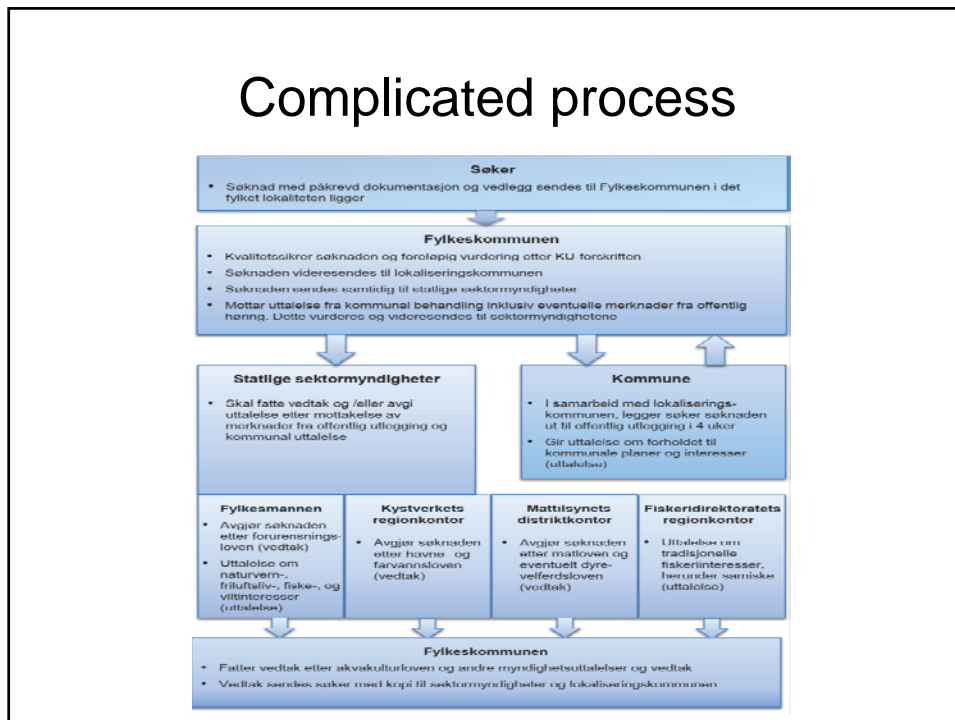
Complicated process

Søker

• Søknad med påkrevd dokumentasjon og vedlegg sendes til Fylkeskommunen i det fylket lokaliteten ligger

Fylkeskommunen

• Kvalitetssikrer søknaden og foreløpig vurdering etter KU forskriften
• Søknaden videresendes til lokaliseringskommunen
• Søknaden sendes samtidig til statlige sektormyndigheter
• Mottar uttalelse fra kommunal behandling inklusiv eventuelle merknader fra offentlig høring. Dette vurderes og videresendes til sektormyndighetene

Statlige sektormyndigheter

• Skal fatte vedtak og /eller avgi uttalelse etter mottakelse av merknader fra offentlig utlegging og kommunal uttalelse

Kommune

• I samarbeid med lokaliseringskommunen, legger søker søknaden ut til offentlig utlegging i 4 uker
• Gir uttalelse om forholdet til kommunale planer og interesser (uttalelse)

Fylkesmannen

• Avgjør søknaden etter forurensningsloven (vedtak)
• Uttalelse om naturvern-, friluftsliv-, fiske-, og viltinteresser (uttalelse)

Kystverkets regionkontor

• Avgjør søknaden etter havne- og farvannsloven (vedtak)

Mattilsynets distriktkontor

• Avgjør søknaden etter matloven og eventuelt dyrevelferdsloven (vedtak)

Fiskeridirektoratets regionkontor

• Uttalelse om tradisjonelle fiskeriinteresser, herunder samiske (uttalelse)

Fylkeskommunen

• Fatter vedtak etter akvakulturloven og andre myndighetsuttalelser og vedtak
• Vedtak sendes søker med kopi til sektormyndigheter og lokaliseringskommunen